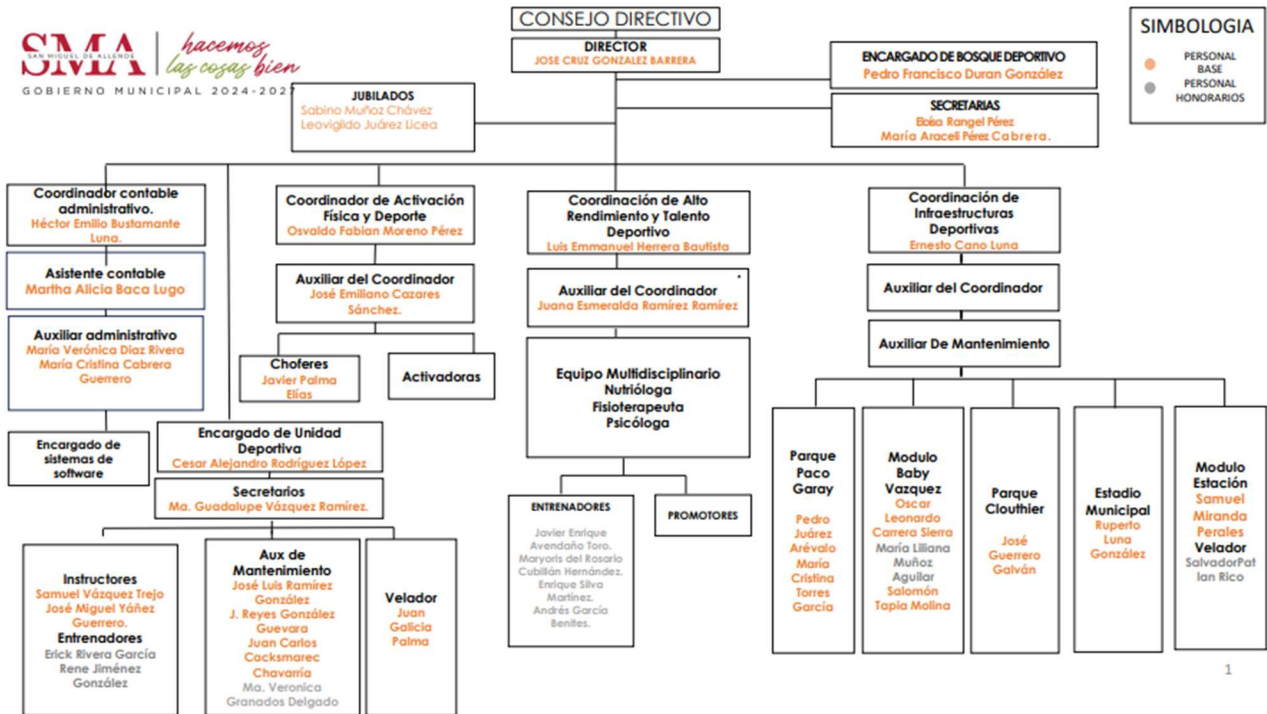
SMA SAN MIGUEL DE ALLENDE
hacemos las cosas bien
GOBIERNO MUNICIPAL 2024-2027

CONSEJO DIRECTIVO

DIRECTOR
JOSE CRUZ GONZALEZ BARRERA

SIMBOLOGIA
PERSONAL BASE
PERSONAL HONORARIOS

ENCARGADO DE BOSQUE DEPORTIVO
Pedro Francisco Duran González

JUBILADOS
Sabino Muñoz Chávez
Leovigildo Juárez Licea

SECRETARIAS
Eloísa Rangel Pérez
María Araceli Pérez Cabrera.

Coordinador contable administrativo.
Héctor Emilio Bustamante Luna.

Asistente contable
Martha Alicia Baca Lugo

Auxiliar administrativo
María Verónica Díaz Rivera
María Cristina Cabrera Guerrero

Encargado de sistemas de software

Coordinador de Activación Física y Deporte
Osvaldo Fabian Moreno Pérez

Auxiliar del Coordinador
José Emiliano Cazares Sánchez.

Choferes
Javier Palma Elías

Activadoras

Encargado de Unidad Deportiva
Cesar Alejandro Rodríguez López

Secretarios
Ma. Guadalupe Vázquez Ramírez.

Instructores
Samuel Vázquez Trejo
José Miguel Yáñez Guerrero.
Entrenadores
Erick Rivera García
Rene Jiménez González

Aux de Mantenimiento
José Luis Ramírez González
J. Reyes González Guevara
Juan Carlos Cacksmarec Chavarría
Ma. Veronica Granados Delgado

Velador
Juan Galicia Palma

Coordinación de Alto Rendimiento y Talento Deportivo
Luis Emmanuel Herrera Bautista

Auxiliar del Coordinador
Juana Esmeralda Ramírez Ramírez

Equipo Multidisciplinario
Nutrióloga
Fisioterapeuta
Psicóloga

ENTRENADORES
Javier Enrique Avendaño Toro.
Maryoris del Rosario Cubillán Hernández.
Enrique Silva Martínez.
Andrés García Benites.

PROMOTORES

Coordinación de Infraestructuras Deportivas
Ernesto Cano Luna

Auxiliar del Coordinador

Auxiliar De Mantenimiento

Parque Paco Garay
Pedro Juárez Arévalo
María Cristina Torres García

Modulo Baby Vazquez
Oscar Leonardo Carrera Sierra
María Liliana Muñoz Aguilar
Salomón Tapia Molina

Parque Clouthier
José Guerrero Galván

Estadio Municipal
Ruperto Luna González

Modulo Estación
Samuel Miranda Perales
Velador
SalvadorPatlan Rico

1